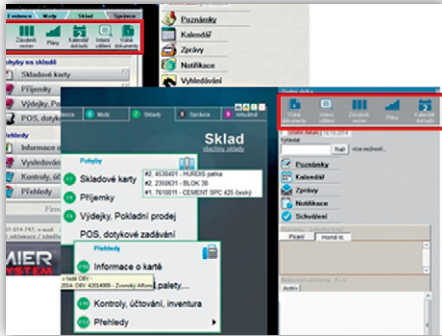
Evidence Moje Sklad Správce

Zásobník sestav Plány Kalendář událostí Interní sdělení Vybrat dokumenty

Poznámky
Kalendář
Zprávy
Notifikace
Vyhledávání

Pohyby na skladě
Skladové karty
Příjemky
Výdejky, Pokladní
POS, dotykové
Přehledy
Informace o
Vysledování
Kontroly, účt
Přehledy

MIER
SYSTEM

Moje Sklady Správce Aktuální

Sklad
všechny sklady

Pohyby
Skladové karty
Příjemky
Výdejky, Pokladní prodej
POS, dotykové zadávání

#2, 4530401 - HURDIS patka
#2, 2350631 - BLOK 38
#1, 7610011 - CEMENT SPC 425 česky

Přehledy
Informace o kartě
palety,...
Kontroly, účtování, inventura
Přehledy

Vybrat dokumenty Interní sdělení Zásobník sestav Plány Kalendář událostí

Najít

Poznámky
Kalendář
Zprávy
Notifikace
Schválení

Psaní Hlavní tel.